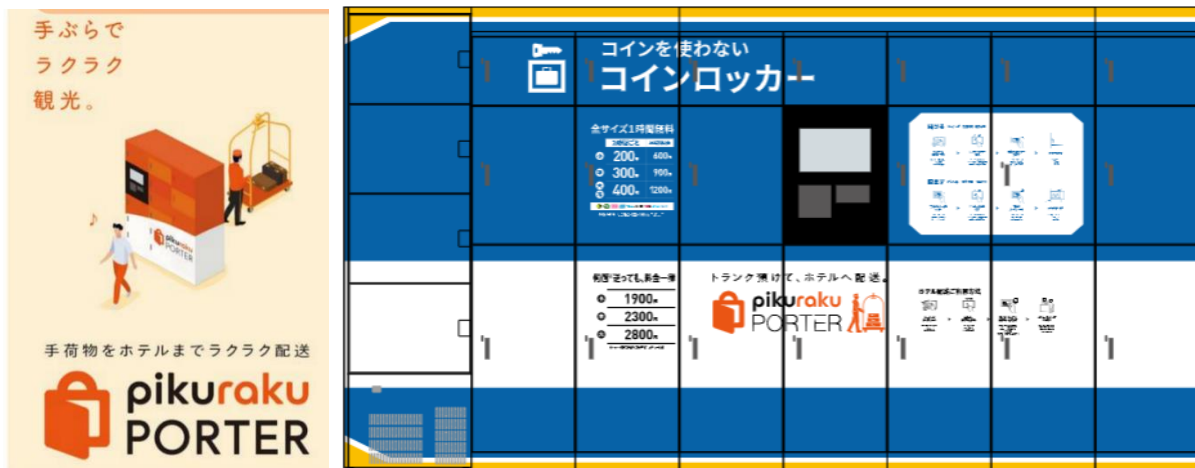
手ぶらで
ラクラク
観光。

piku
PORTER

手荷物をホテルまでラクラク配送

pikuraku
PORTER

コインを使わない
コインロッカー

全サイズ1時間無料

200円 600円
300円 900円
400円 1200円

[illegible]

何回使っても、料金一律
1900円
2300円
2800円

トランク預けて、ホテルへ配送。
pikuraku
PORTER

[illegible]